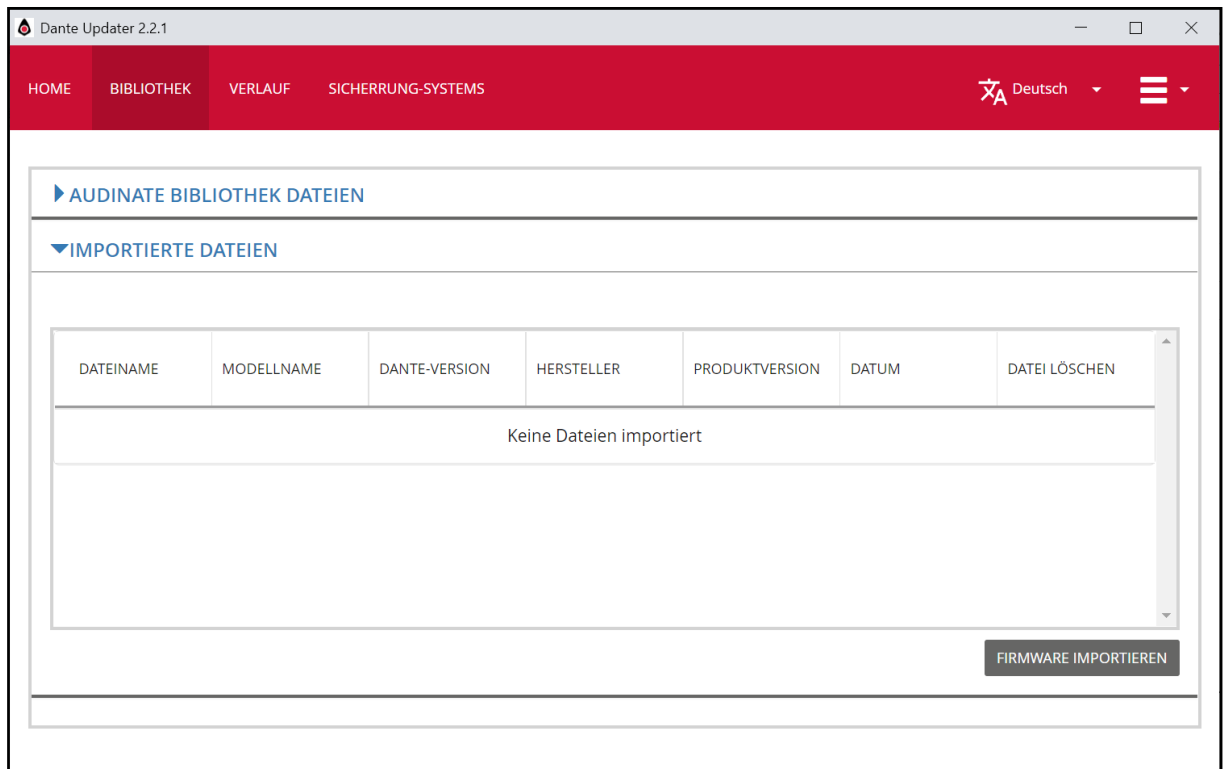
Dante Updater 2.2.1

HOME BIBLIOTHEK VERLAUF SICHERRUNG-SYSTEMS

Deutsch

AUDINATE BIBLIOTHEK DATEIEN

IMPORTIERTE DATEIEN

| DATEINAME | MODELLNAME | DANTE-VERSION | HERSTELLER | PRODUKTVERSION | DATUM | DATEI LÖSCHEN |
|---|---|---|---|---|---|---|
| Keine Dateien importiert | | | | | | |

FIRMWARE IMPORTIEREN